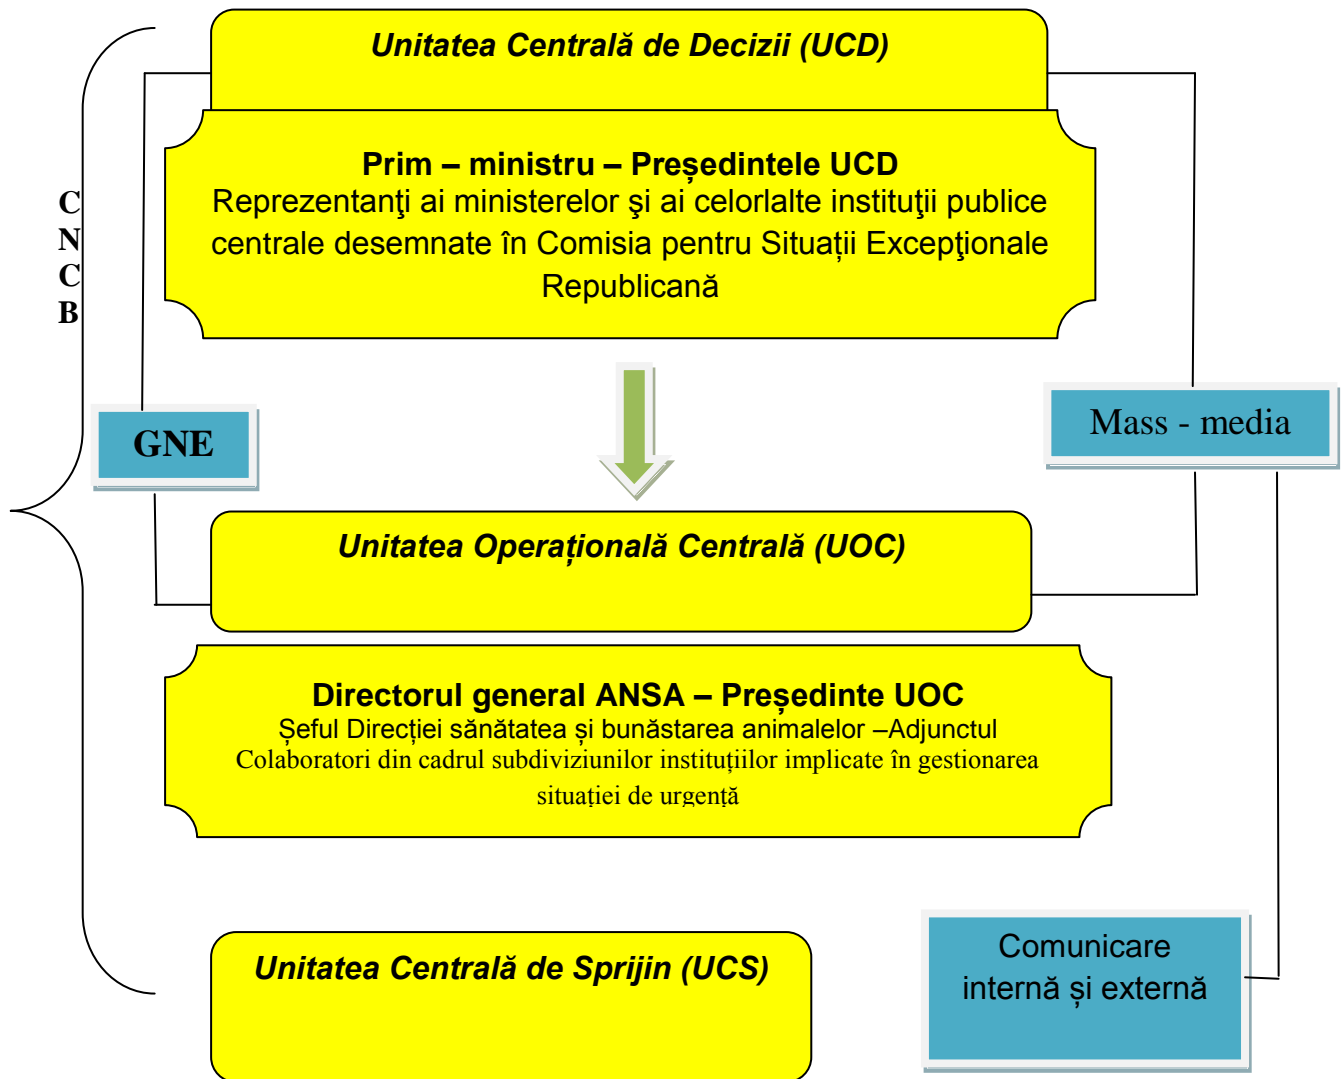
Unitatea Centrală de Decizii (UCD)

Prim – ministru – Președintele UCD
Reprezentanţi ai ministerelor şi ai celorlalte instituţii publice centrale desemnate în Comisia pentru Situații Excepţionale Republicană

C
N
C
B

GNE

Mass - media

Unitatea Operațională Centrală (UOC)

Directorul general ANSA – Președinte UOC
Șeful Direcției sănătatea și bunăstarea animalelor –Adjunctul
Colaboratori din cadrul subdiviziunilor instituțiilor implicate în gestionarea situației de urgență

Unitatea Centrală de Sprijin (UCS)

Comunicare internă și externă